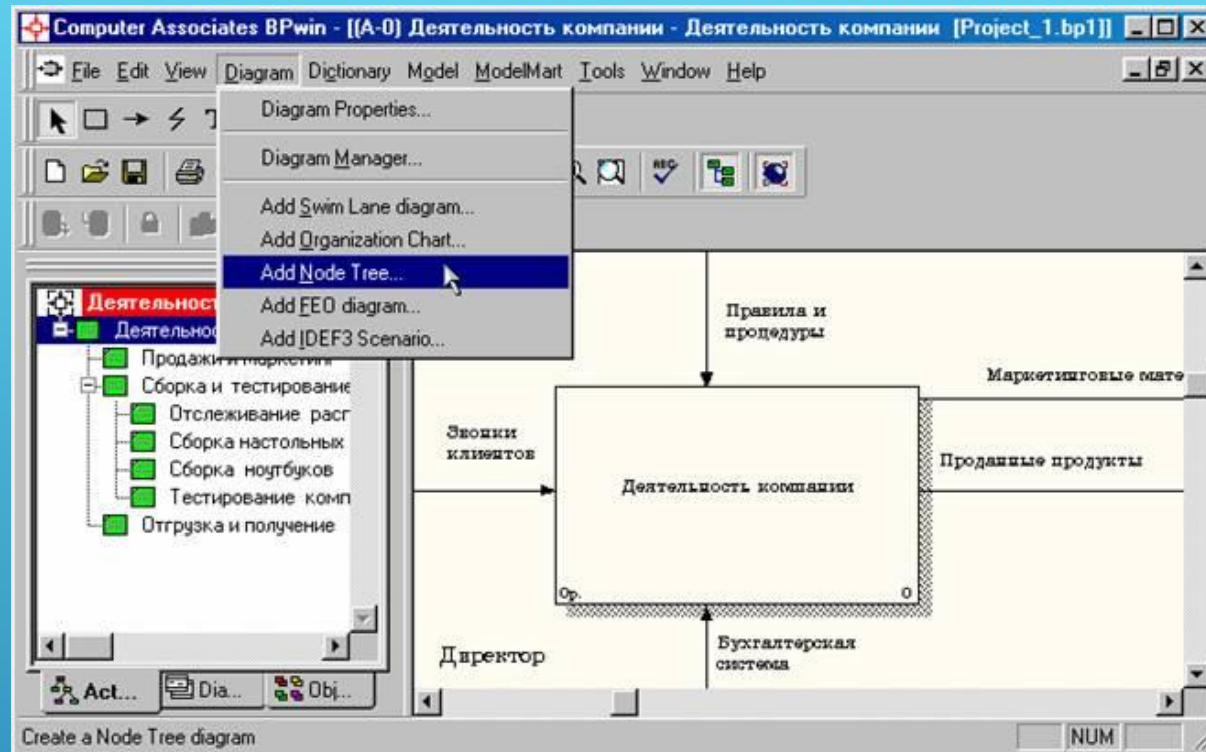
Computer Associates BPwin - [(A-0) Деятельность компании - Деятельность компании [Project_1.bp1]]

File Edit View Diagram Dictionary Model ModelMart Tools Window Help

Diagram Properties...
Diagram Manager...
Add Swim Lane diagram...
Add Organization Chart...
Add Node Tree...
Add FEO diagram...
Add IDEF3 Scenario...

Деятельност
Деятельнос
Продажи и маркетинг
Сборка и тестирование
Отслеживание расг
Сборка настольных
Сборка ноутбуков
Тестирование комп
Отгрузка и получение

Act... Dia... Obj...

Правила и процедуры

Маркетинговые мате

Звонки клиентов

Деятельность компании

Проданные продукты

0р.

0

Бухгалтерская система

Директор

Create a Node Tree diagram

NUM